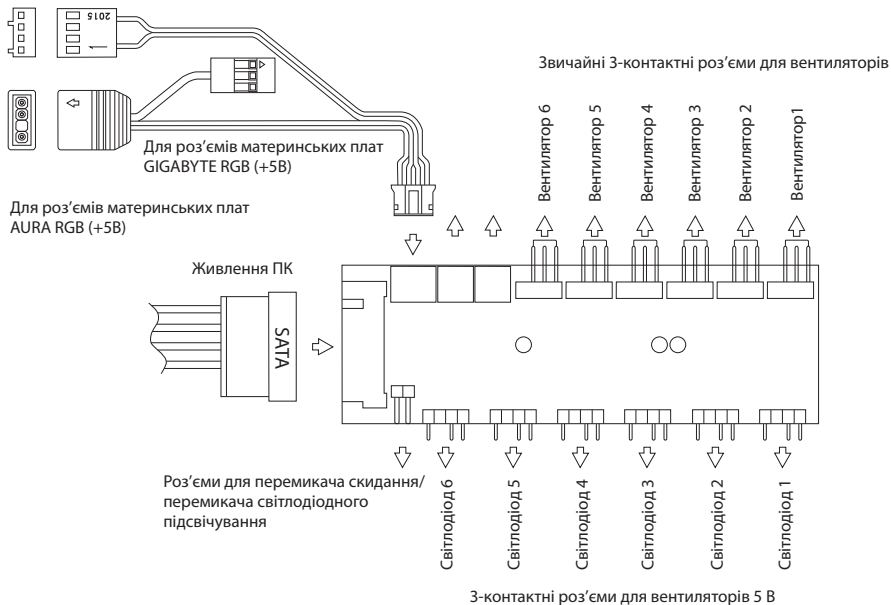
2015

Звичайні 3-контактні роз'єми для вентиляторів

Для роз'ємів материнських плат GIGABYTE RGB (+5В)

Для роз'ємів материнських плат AURA RGB (+5В)

Вентилятор 6
Вентилятор 5
Вентилятор 4
Вентилятор 3
Вентилятор 2
Вентилятор1

Живлення ПК

SATA

Роз'єми для перемикача скидання/ перемикача світлодіодного підсвічування

Світлодіод 6
Світлодіод 5
Світлодіод 4
Світлодіод 3
Світлодіод 2
Світлодіод 1

3-контактні роз'єми для вентиляторів 5 В